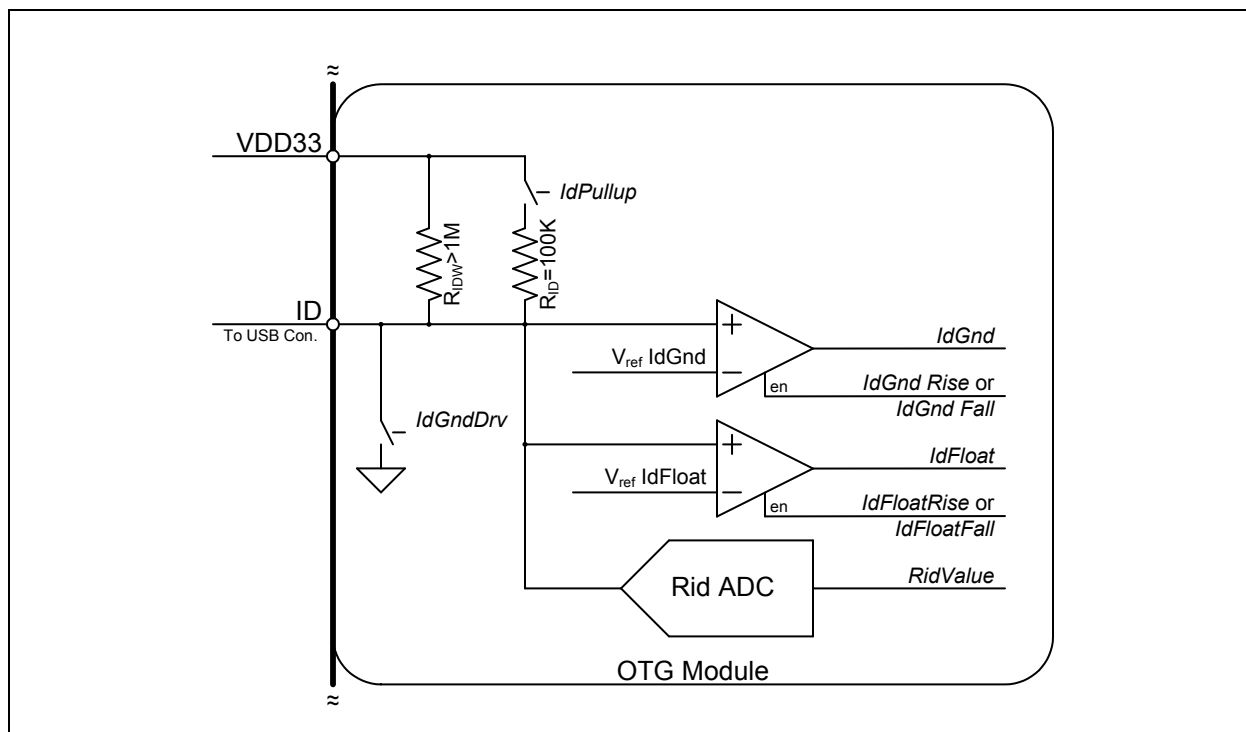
≈

VDD33

IdPullup

$R_{IDW}$>1M

$R_{ID}$=100K

ID
To USB Con.

+

$V_{ref}$ IdGnd

−

en

IdGnd

IdGnd Rise or
IdGnd Fall

IdGndDrv

+

$V_{ref}$ IdFloat

−

en

IdFloat

IdFloatRise or
IdFloatFall

Rid ADC

RidValue

OTG Module

≈